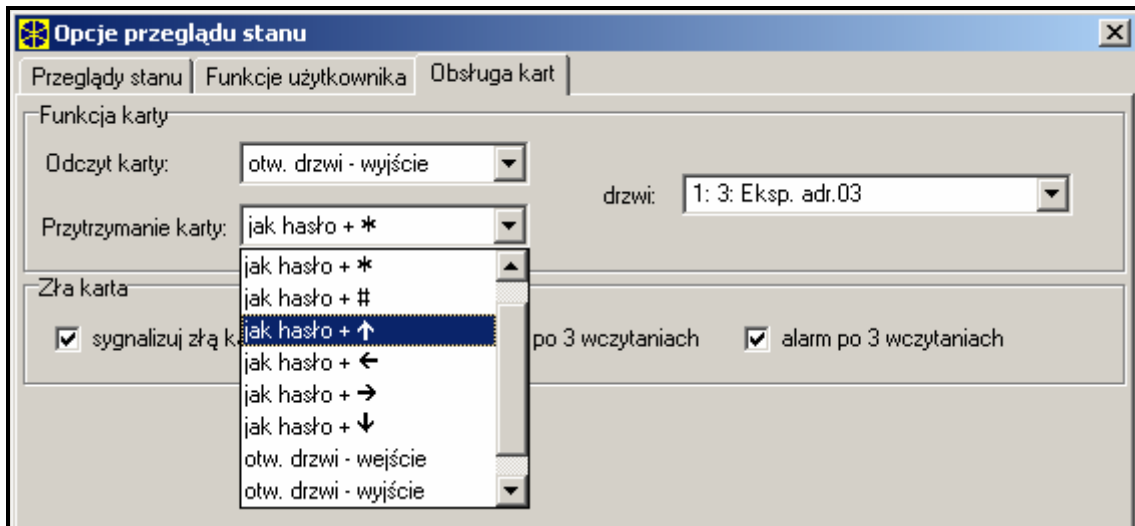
Opcje przeglądu stanu

Przeglądy stanu | Funkcje użytkownika | Obsługa kart

Funkcja karty

Odczyt karty: otw. drzwi - wyjście

drzwi: 1: 3: Eksp. adr.03

Przytrzymanie karty: jak hasło + ✱

Zła karta

☑ sygnalizuj złą k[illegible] po 3 wczytaniach ☑ alarm po 3 wczytaniach

jak hasło + ✱
jak hasło + #
jak hasło + ↑
jak hasło + ←
jak hasło + →
jak hasło + ↓
otw. drzwi - wejście
otw. drzwi - wyjście